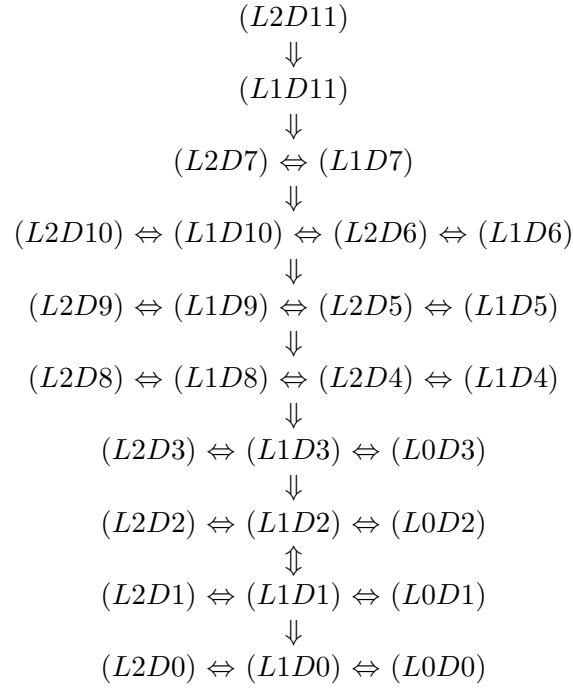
$(L2D11)$
$\Downarrow$
$(L1D11)$
$\Downarrow$
$(L2D7) \Leftrightarrow (L1D7)$
$\Downarrow$
$(L2D10) \Leftrightarrow (L1D10) \Leftrightarrow (L2D6) \Leftrightarrow (L1D6)$
$\Downarrow$
$(L2D9) \Leftrightarrow (L1D9) \Leftrightarrow (L2D5) \Leftrightarrow (L1D5)$
$\Downarrow$
$(L2D8) \Leftrightarrow (L1D8) \Leftrightarrow (L2D4) \Leftrightarrow (L1D4)$
$\Downarrow$
$(L2D3) \Leftrightarrow (L1D3) \Leftrightarrow (L0D3)$
$\Downarrow$
$(L2D2) \Leftrightarrow (L1D2) \Leftrightarrow (L0D2)$
$\Updownarrow$
$(L2D1) \Leftrightarrow (L1D1) \Leftrightarrow (L0D1)$
$\Downarrow$
$(L2D0) \Leftrightarrow (L1D0) \Leftrightarrow (L0D0)$